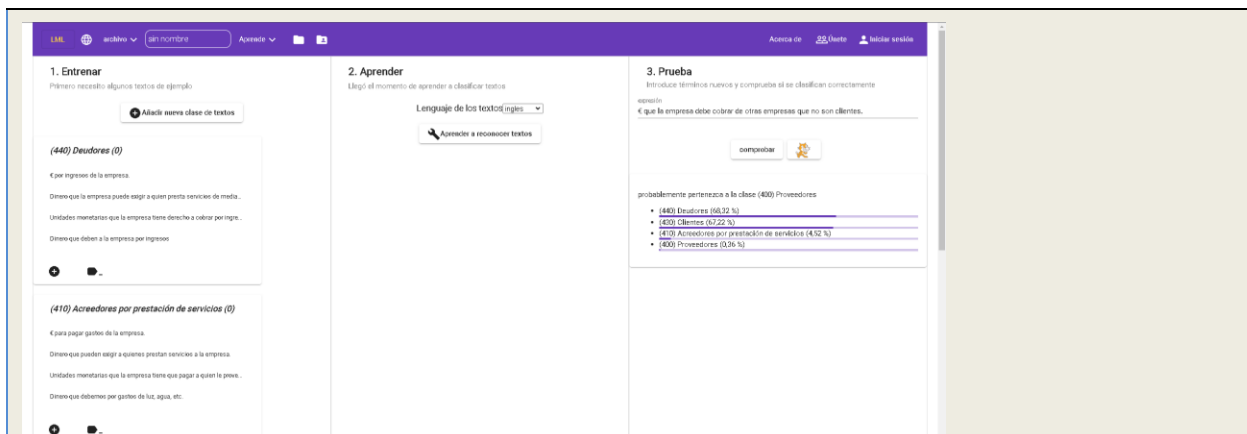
LML archivo sin nombre Aprende Acerca de Usuario Iniciar sesión

1. Entrenar
Primero necesito algunos textos de ejemplo

Añadir nueva clase de textos

(440) Deudores (0)

€ por ingresos de la empresa.

Dinero que la empresa puede exigir a quien presta servicios de media...

Unidades monetarias que la empresa tiene derecho a cobrar por ingre...

Dinero que deben a la empresa por ingresos

(410) Acreedores por prestación de servicios (0)

€ para pagar gastos de la empresa.

Dinero que pueden exigir a quienes prestan servicios a la empresa.

Unidades monetarias que la empresa tiene que pagar a quien le prese...

Dinero que debemos por gastos de luz, agua, etc.

2. Aprender
Llegó el momento de aprender a clasificar textos

Lenguaje de los textos inglés

Aprender a reconocer textos

3. Prueba
Introduce términos nuevos y comprueba si se clasifican correctamente

expresión
€ que la empresa debe cobrar de otras empresas que no son clientes.

comprobar

probablemente pertenezca a la clase (400) Proveedores

• (440) Deudores (68,32 %)
• (430) Clientes (67,22 %)
• (410) Acreedores por prestación de servicios (4,52 %)
• (400) Proveedores (0,36 %)